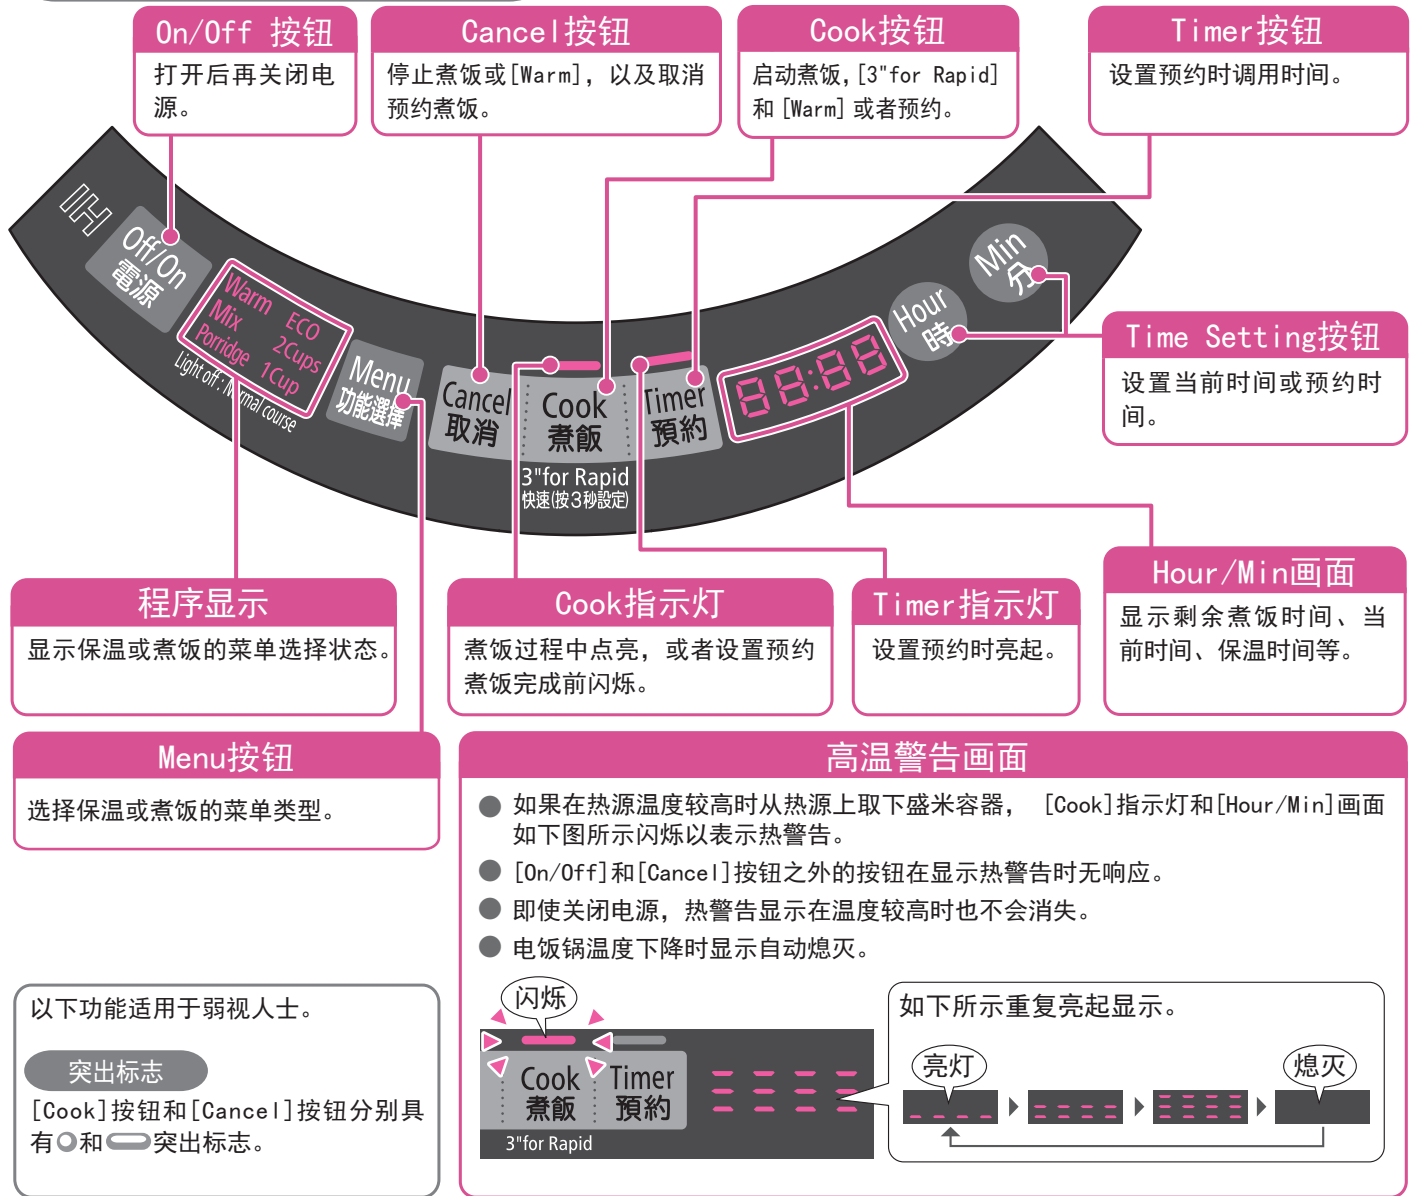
On/Off 按钮
打开后再关闭电源。

Cancel按钮
停止煮饭或[Warm]，以及取消预约煮饭。

Cook按钮
启动煮饭，[3"for Rapid] 和 [Warm] 或者预约。

Timer按钮
设置预约时调用时间。

IH

Off/On
電源

Warm ECO
Mix 2Cups
Porridge 1Cup
Light off : Normal course

Menu
功能選擇

Cancel
取消

Cook
煮飯

3"for Rapid
快速(按3秒設定)

Timer
預約

88:88

Hour
時

Min
分

Time Setting按钮
设置当前时间或预约时间。

程序显示
显示保温或煮饭的菜单选择状态。

Cook指示灯
煮饭过程中点亮，或者设置预约煮饭完成前闪烁。

Timer指示灯
设置预约时亮起。

Hour/Min画面
显示剩余煮饭时间、当前时间、保温时间等。

Menu按钮
选择保温或煮饭的菜单类型。

高温警告画面
● 如果在热源温度较高时从热源上取下盛米容器， [Cook]指示灯和[Hour/Min]画面如下图所示闪烁以表示热警告。
● [On/Off]和[Cancel]按钮之外的按钮在显示热警告时无响应。
● 即使关闭电源，热警告显示在温度较高时也不会消失。
● 电饭锅温度下降时显示自动熄灭。

闪烁

Cook
煮飯

Timer
預約

3"for Rapid

如下所示重复亮起显示。

亮灯

熄灭

以下功能适用于弱视人士。

突出标志

[Cook]按钮和[Cancel]按钮分别具有○和⊂⊃突出标志。